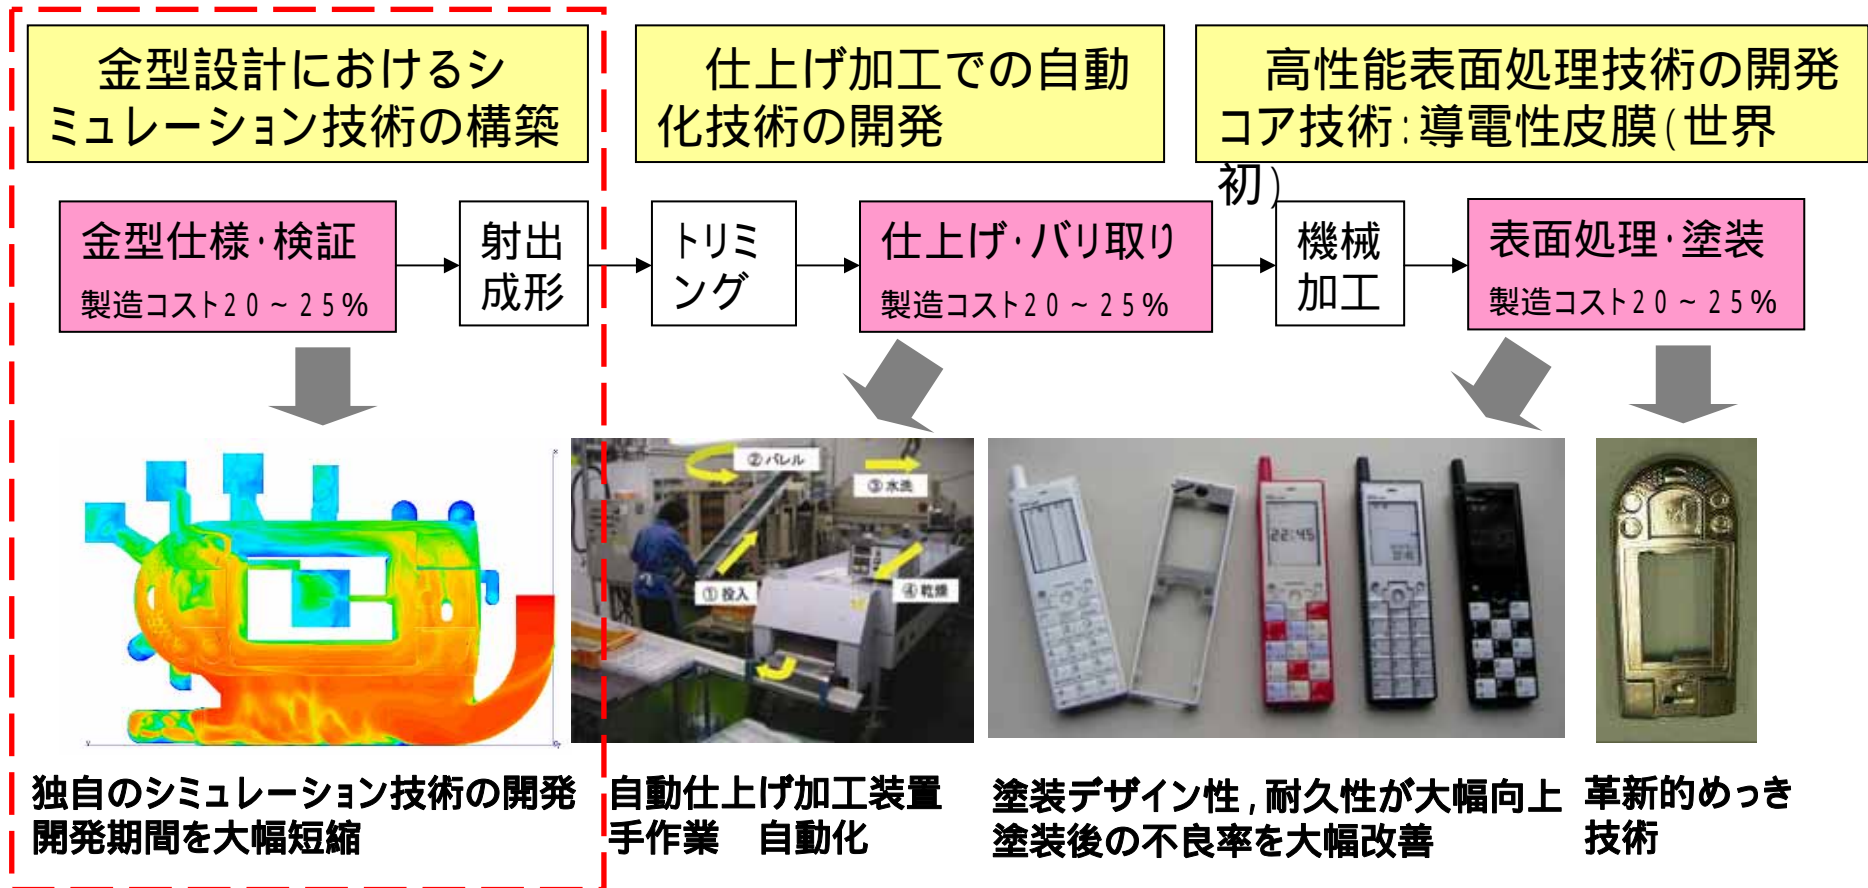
金型設計におけるシミュレーション技術の構築

仕上げ加工での自動化技術の開発

高性能表面処理技術の開発
コア技術:導電性皮膜(世界初)

金型仕様·検証
製造コスト20~25%

射出成形

トリミング

仕上げ·バリ取り
製造コスト20~25%

機械加工

表面処理·塗装
製造コスト20~25%

②パレル
③水洗
①投入
④乾燥

独自のシミュレーション技術の開発
開発期間を大幅短縮

自動仕上げ加工装置
手作業　自動化

塗装デザイン性,耐久性が大幅向上
塗装後の不良率を大幅改善

革新的めっき
技術